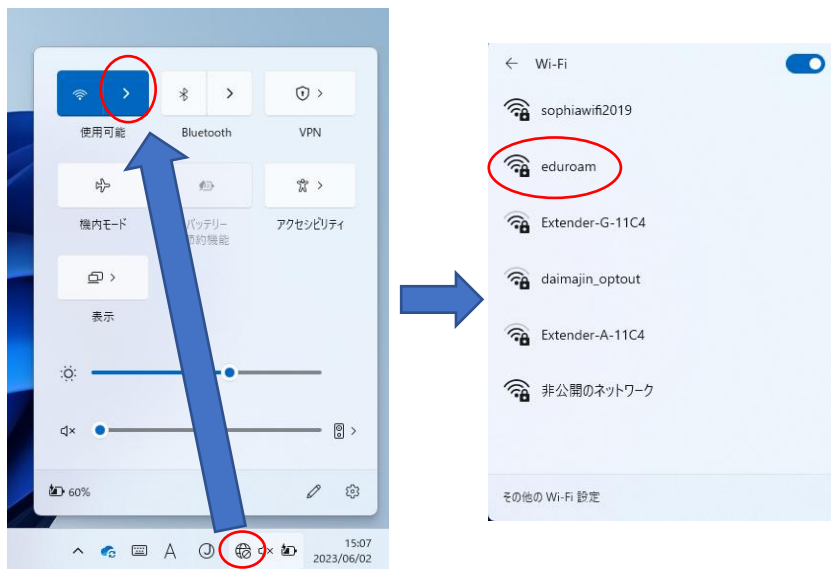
使用可能

Bluetooth

VPN

機内モード

バッテリー節約機能

アクセシビリティ

表示

60%

A

15:07
2023/06/02

Wi-Fi

sophiawifi2019

eduroam

Extender-G-11C4

daimajin_optout

Extender-A-11C4

非公開のネットワーク

その他の Wi-Fi 設定